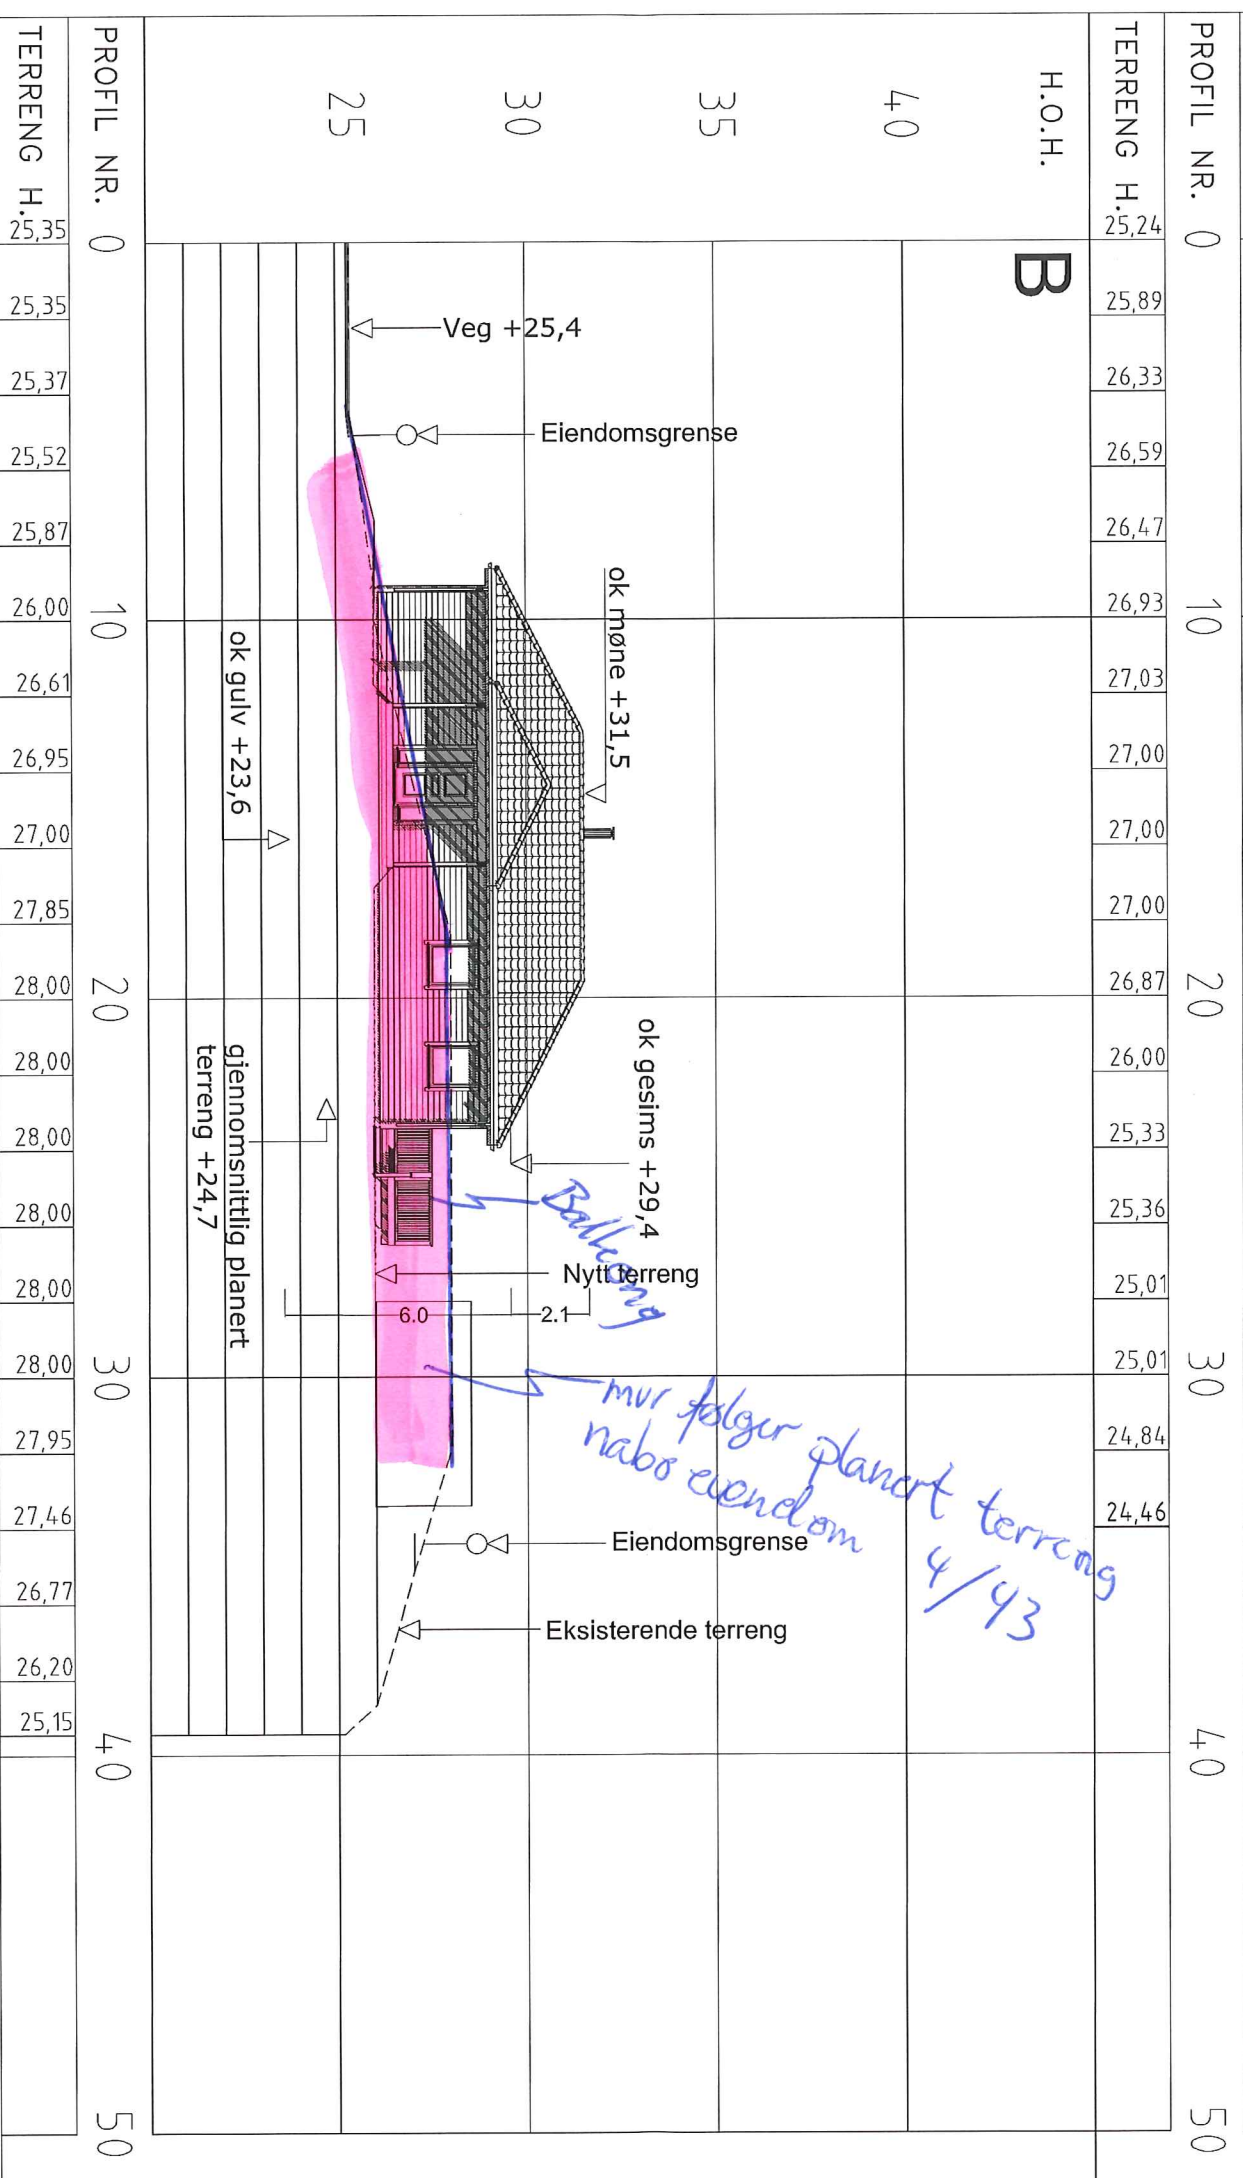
PROFIL NR. 0
TERRENG H.
25,24
H.O.H.
40
35
30
25
B

| PROFIL NR. | TERRENG H. |
|---|---|
| 0 | 25,24 |
| | 25,89 |
| | 26,33 |
| | 26,59 |
| | 26,47 |
| 10 | 26,93 |
| | 27,03 |
| | 27,00 |
| | 27,00 |
| | 27,00 |
| 20 | 26,87 |
| | 26,00 |
| | 25,33 |
| | 25,36 |
| | 25,01 |
| 30 | 25,01 |
| | 24,84 |
| | 24,46 |
| 40 | |
| 50 | |

Veg +25,4
Eiendomsgrense
ok møne +31,5
ok gulv +23,6
ok gesims +29,4
gjennomsnittlig planert terreng +24,7
Balkong
Nytt terreng
6.0
2.1
mur følger planert terreng nabo eiendom 4/43
Eiendomsgrense
Eksisterende terreng

| PROFIL NR. | TERRENG H. |
|---|---|
| 0 | 25,35 |
| | 25,35 |
| | 25,37 |
| | 25,52 |
| | 25,87 |
| 10 | 26,00 |
| | 26,61 |
| | 26,95 |
| | 27,00 |
| | 27,85 |
| 20 | 28,00 |
| | 28,00 |
| | 28,00 |
| | 28,00 |
| | 28,00 |
| 30 | 28,00 |
| | 27,95 |
| | 27,46 |
| | 26,77 |
| | 26,20 |
| | 25,15 |
| 40 | |
| 50 | |